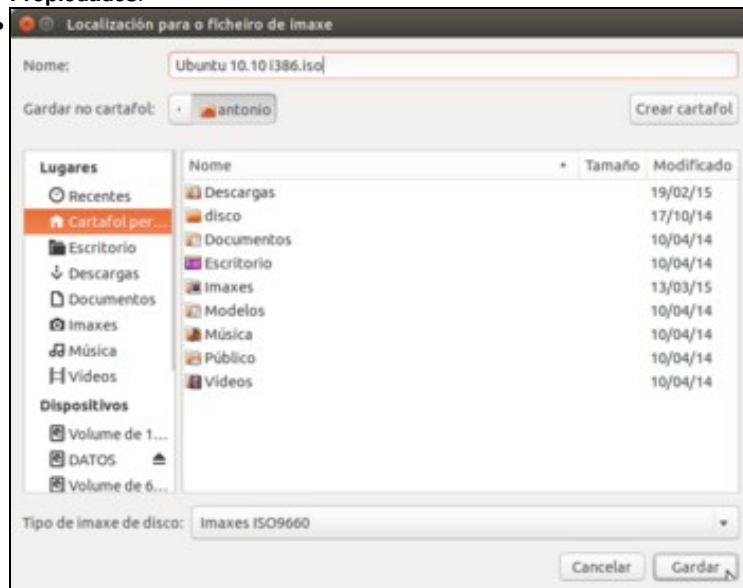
Propiedades.

Localización para o ficheiro de imaxe

Nome: Ubuntu 10.10 i386.iso

Gardar no cartafol: antonio

Crear cartafol

Lugares
Recentes
Cartafol per...
Escritorio
Descargas
Documentos
Imaxes
Música
Vídeos
Dispositivos
Volume de 1...
DATOS
Volume de 6...

| Nome | Tamaño | Modificado |
|---|---|---|
| Descargas | | 19/02/15 |
| disco | | 17/10/14 |
| Documentos | | 10/04/14 |
| Escritorio | | 10/04/14 |
| Imaxes | | 13/03/15 |
| Modelos | | 10/04/14 |
| Música | | 10/04/14 |
| Público | | 10/04/14 |
| Vídeos | | 10/04/14 |

Tipo de imaxe de disco: Imaxes ISO9660

Cancelar Gardar